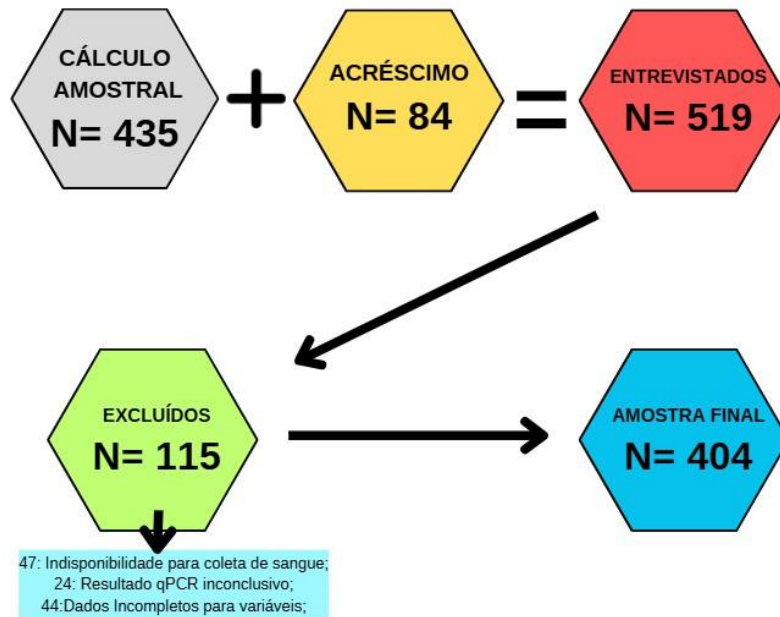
CÁLCULO AMOSTRAL
N= 435

+

ACRÉSCIMO
N= 84

=

ENTREVISTADOS
N= 519

EXCLUÍDOS
N= 115

AMOSTRA FINAL
N= 404

47: Indisponibilidade para coleta de sangue;
24: Resultado qPCR inconclusivo;
44:Dados Incompletos para variáveis;